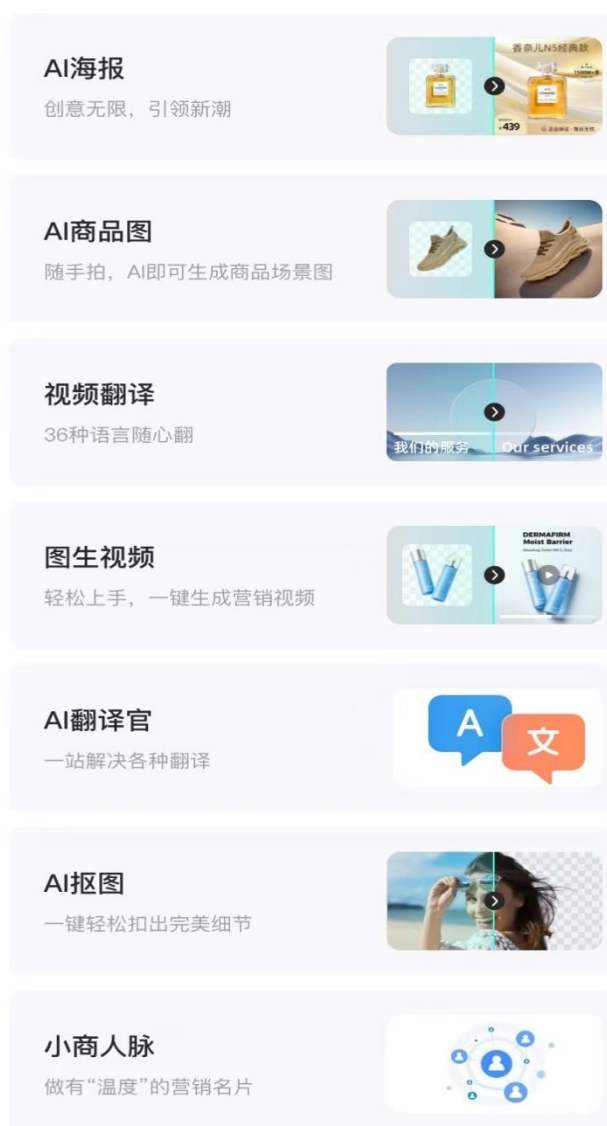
AI海报
创意无限，引领新潮

香奈儿N5经典款
¥439

AI商品图
随手拍，AI即可生成商品场景图

视频翻译
36种语言随心翻

我们的服务
Our services

图生视频
轻松上手，一键生成营销视频

DERMAFIRM
Moist Barrier

AI翻译官
一站解决各种翻译

A
文

AI抠图
一键轻松扣出完美细节

小商人脉
做有“温度”的营销名片